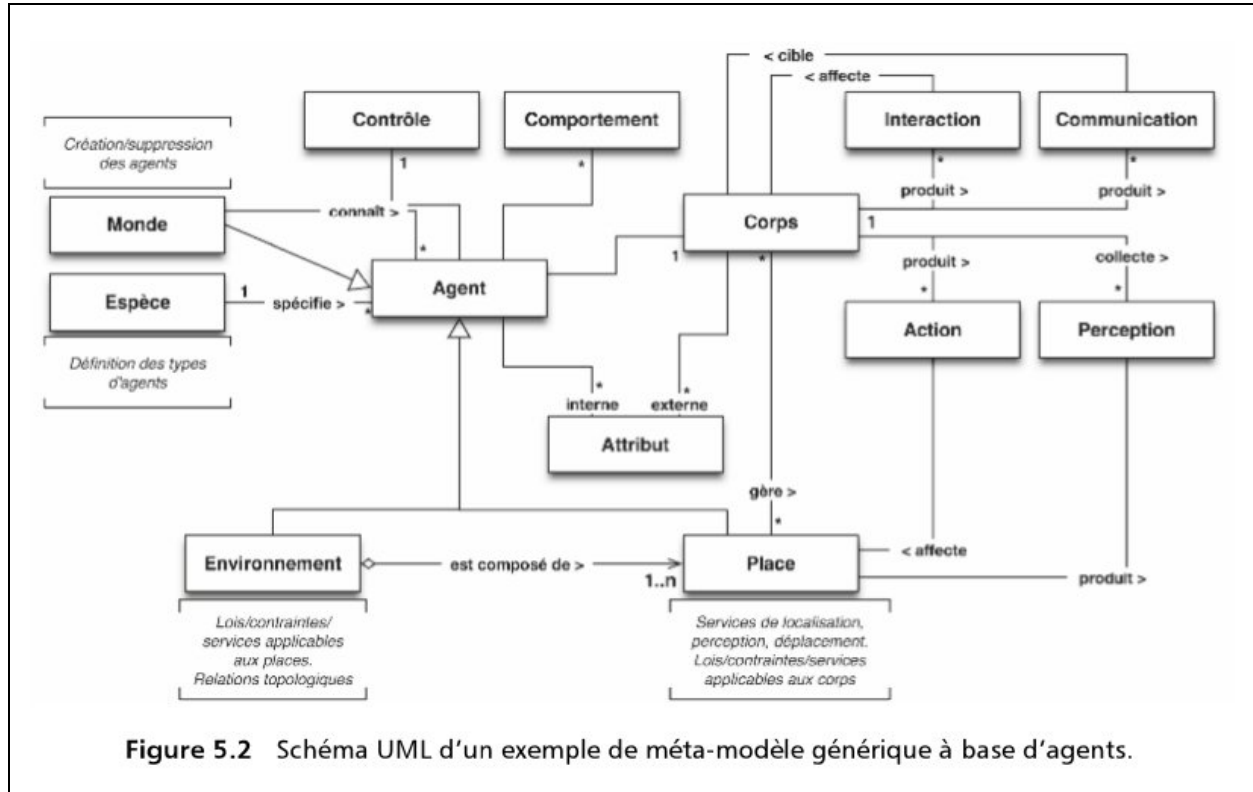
< cible

< affecte

Contrôle

Comportement

Interaction

Communication

Création/suppression des agents

1

*

*

*

produit >

produit >

Monde

connaît >

Corps

1

*

1

produit >

collecte >

Espèce

1

spécifie >

*

Agent

*

*

Action

Perception

Définition des types d'agents

*

*

interne

externe

Attribut

gère >

*

Environnement

est composé de >

1..n

Place

< affecte

produit >

Lois/contraintes/ services applicables aux places. Relations topologiques

Services de localisation, perception, déplacement. Lois/contraintes/services applicables aux corps

**Figure 5.2** Schéma UML d'un exemple de méta-modèle générique à base d'agents.